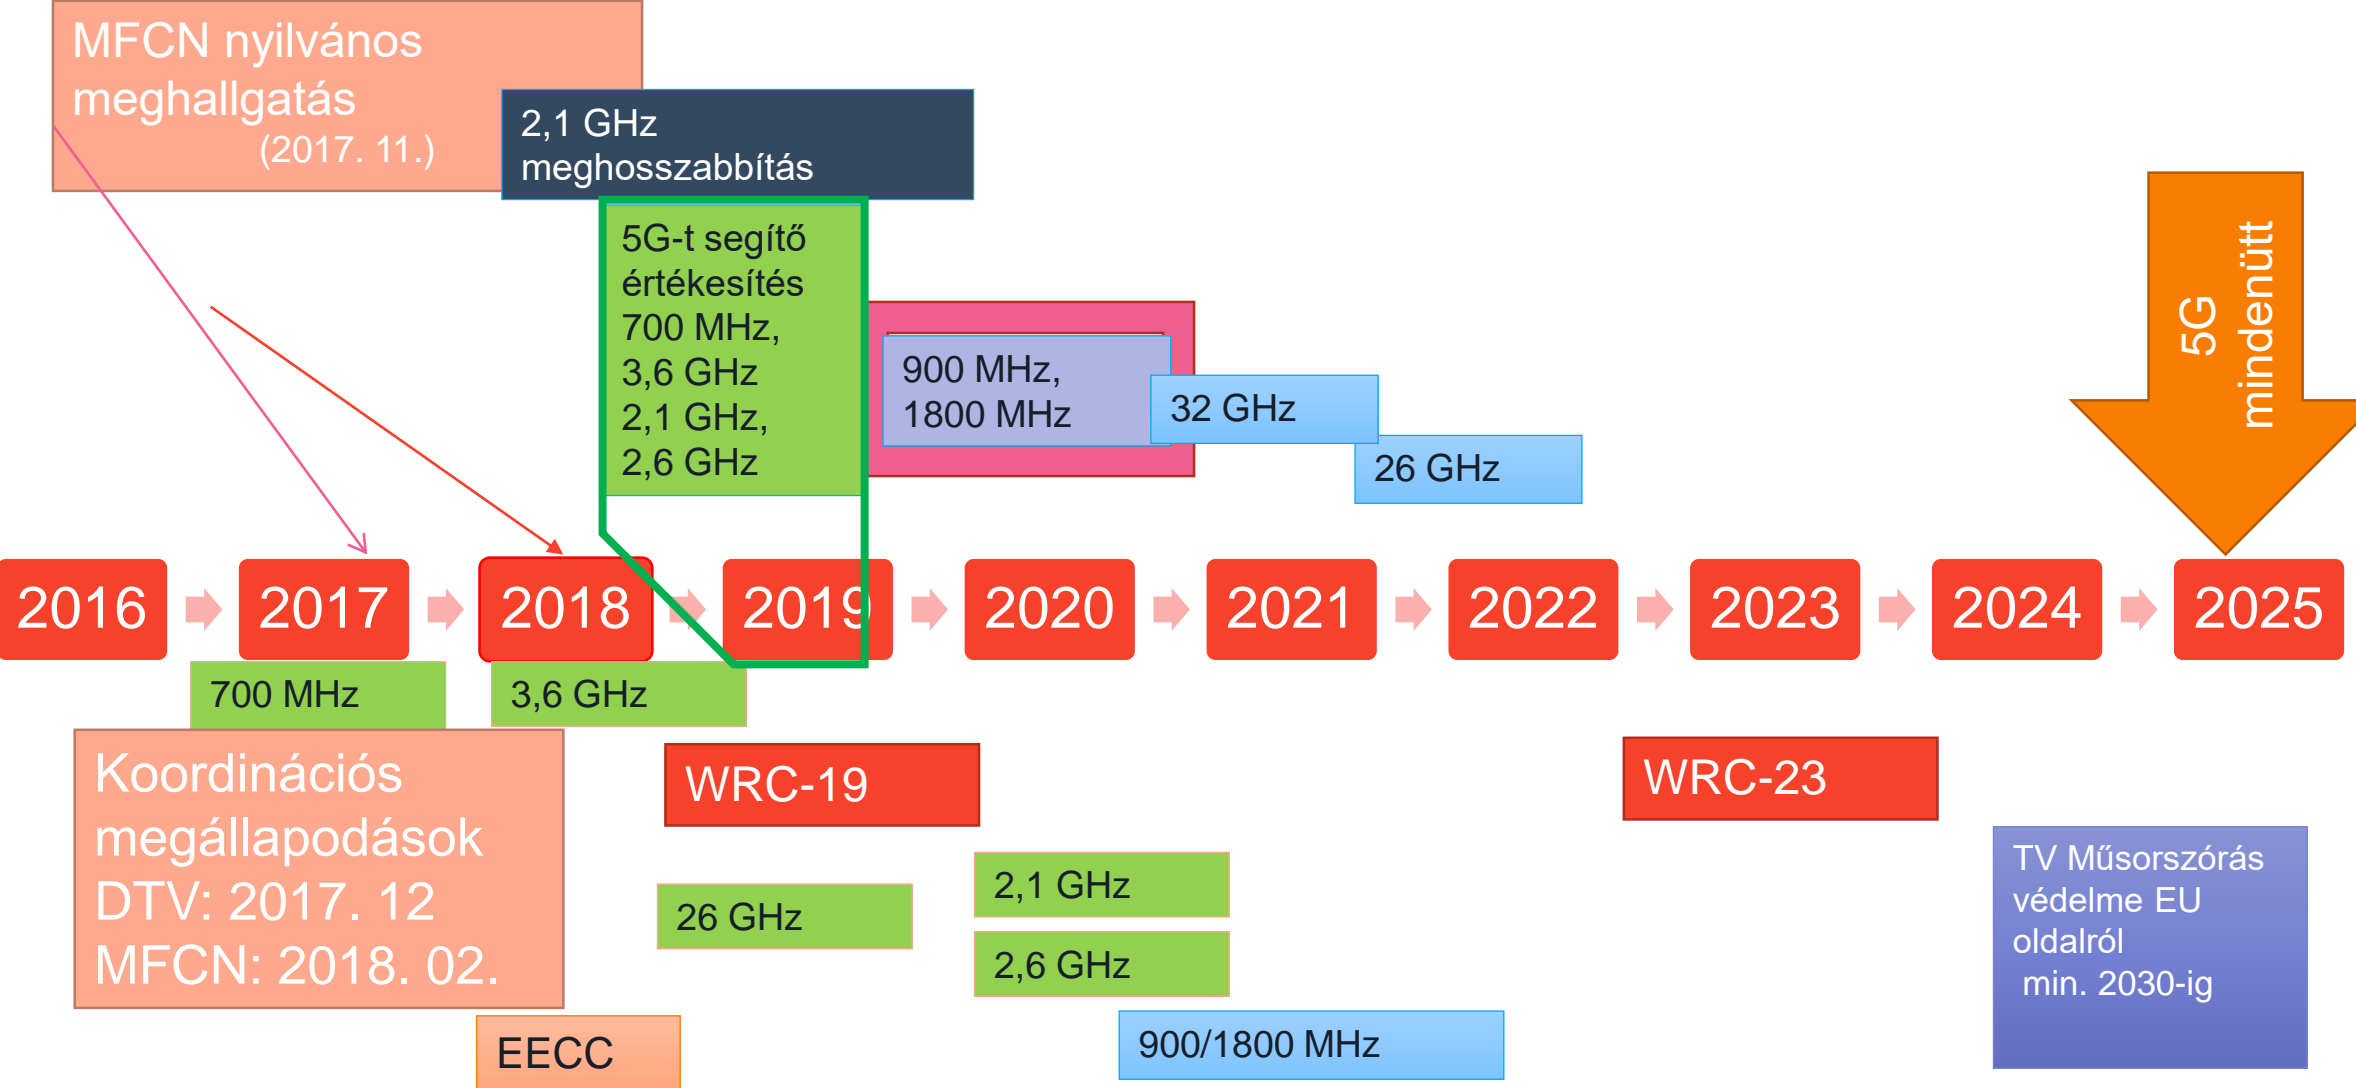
MFCN nyilvános meghallgatás (2017. 11.)

2,1 GHz meghosszabbítás

5G-t segítő értékesítés 700 MHz, 3,6 GHz 2,1 GHz, 2,6 GHz

900 MHz, 1800 MHz

32 GHz

26 GHz

5G mindenütt

2016
2017
2018
2019
2020
2021
2022
2023
2024
2025

700 MHz

3,6 GHz

Koordinációs megállapodások DTV: 2017. 12 MFCN: 2018. 02.

WRC-19

WRC-23

26 GHz

2,1 GHz

2,6 GHz

TV Műsorszórás védelme EU oldalról min. 2030-ig

EECC

900/1800 MHz